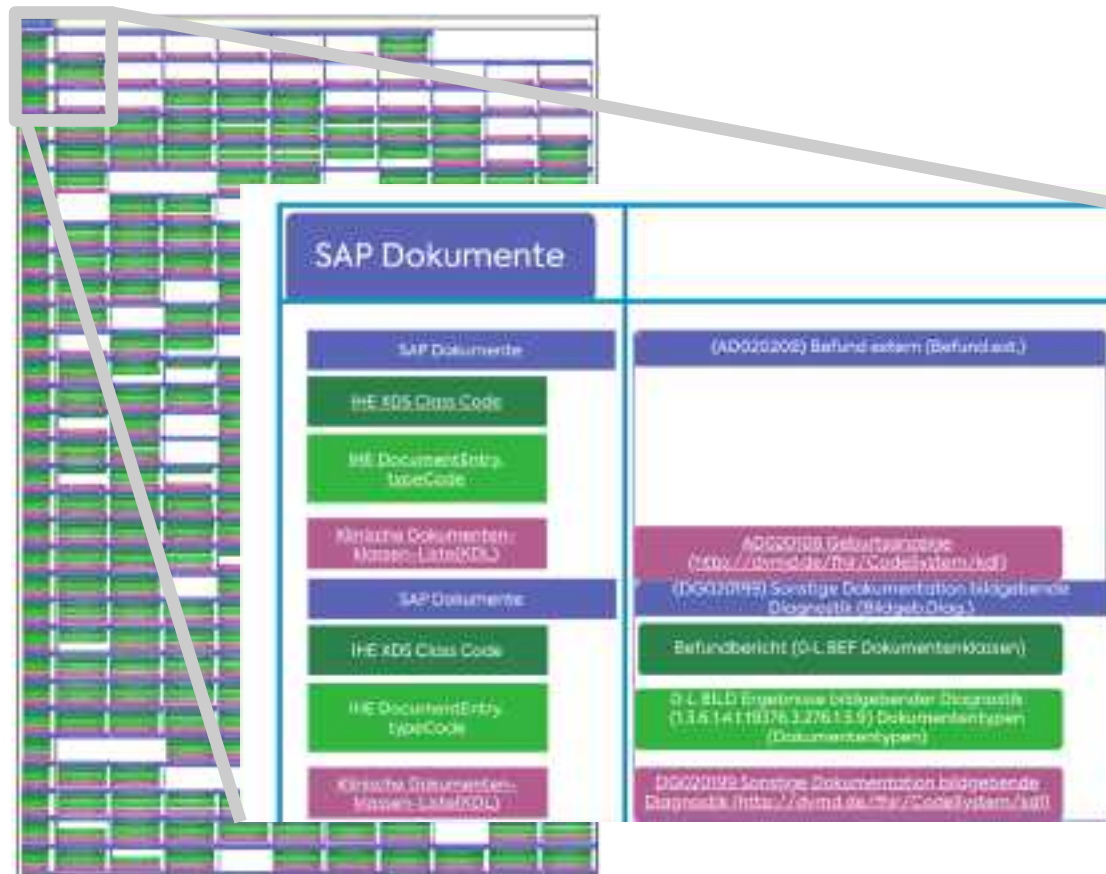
SAP Dokumente

SAP Dokumente

(AD020202) Befund extern (Befund ext.)

IHE XDS Class Code

IHE DocumentEntry typeCode

Klinische Dokumenten-klassen-Liste(KDL)

AD020109 Geburtsanzeige (http://dvmd.de/fhir/CodeSystem/kdl)

SAP Dokumente

(DG020199) Sonstige Dokumentation bildgebende Diagnostik (Bildgeb.Diag.)

IHE XDS Class Code

Befundbericht (D-L.BEF Dokumentenklassen)

IHE DocumentEntry typeCode

D-L.BILD Ergebnisse bildgebender Diagnostik (1.3.6.1.4.1.19376.3.276.1.5.9) Dokumententypen (Dokumententypen)

Klinische Dokumenten-klassen-Liste(KDL)

DG020199 Sonstige Dokumentation bildgebende Diagnostik (http://dvmd.de/fhir/CodeSystem/kdl)